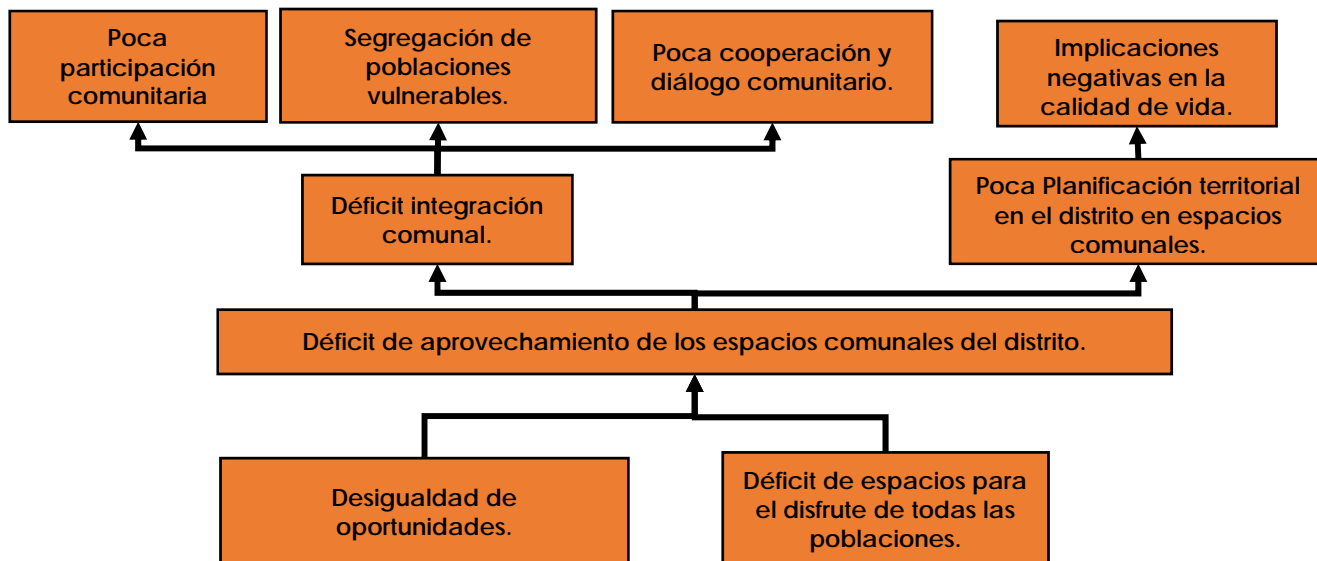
Poca participación comunitaria

Segregación de poblaciones vulnerables.

Poca cooperación y diálogo comunitario.

Implicaciones negativas en la calidad de vida.

Déficit integración comunal.

Poca Planificación territorial en el distrito en espacios comunales.

Déficit de aprovechamiento de los espacios comunales del distrito.

Desigualdad de oportunidades.

Déficit de espacios para el disfrute de todas las poblaciones.